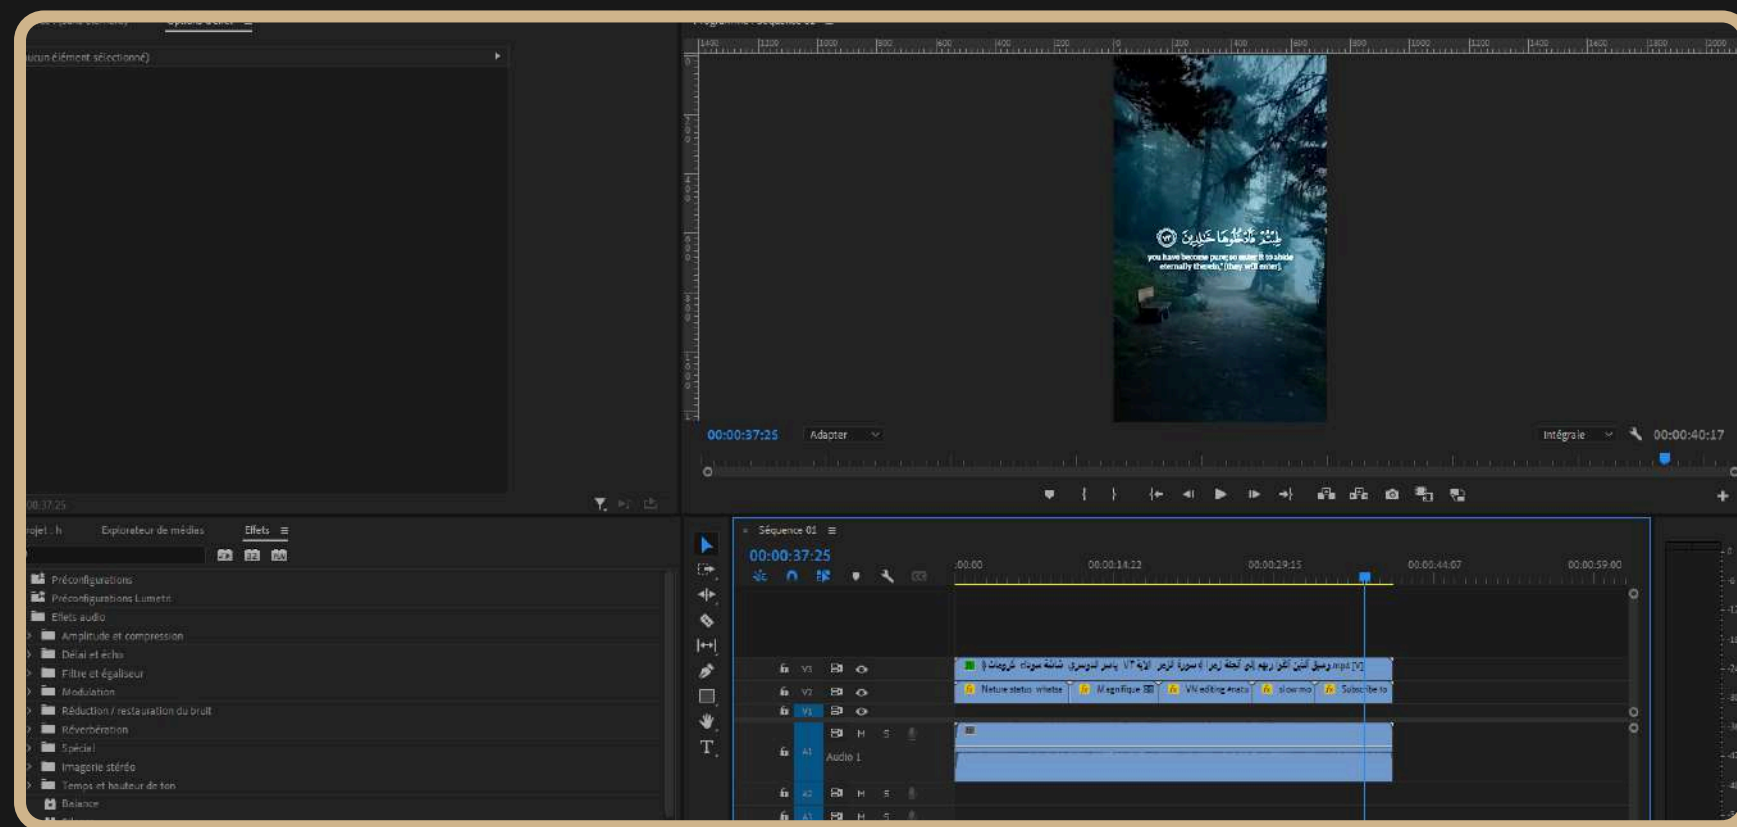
ucun élément sélectionné)

00:37:25

rojet : h
Explorateur de médias
Effets

Préconfigurations
Préconfigurations Lumetri
Effets audio
Amplitude et compression
Délai et écho
Filtre et égaliseur
Modulation
Réduction / restauration du bruit
Réverbération
Spécial
Imagerie stéréo
Temps et hauteur de ton
Balance

you have become pure; so enter it to abide eternally therein," [they will enter].

00:00:37:25
Adapter
Intégrale
00:00:40:17

Séquence 01
00:00:37:25
:00:00
00:00:14:23
00:00:29:15
00:00:44:07
00:00:59:00

V3
V2
V1
A1
Audio 1
A2
A3

Nature status whatsa
Magnifique
VN editing #vata
slow mo
Subscribe to